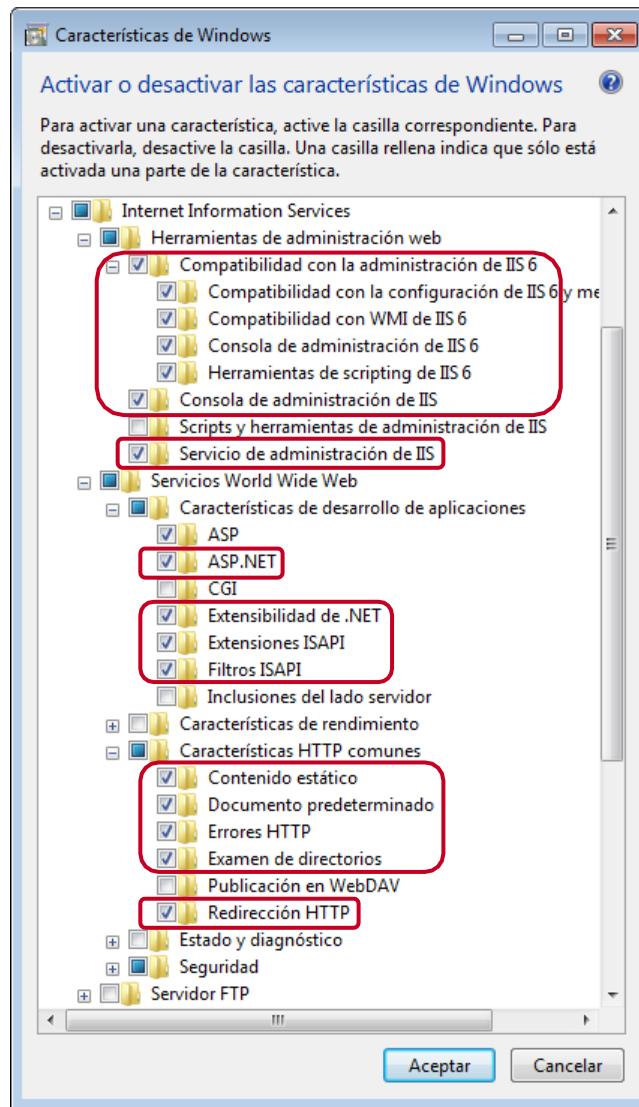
Características de Windows

Activar o desactivar las características de Windows

Para activar una característica, active la casilla correspondiente. Para desactivarla, desactive la casilla. Una casilla rellena indica que sólo está activada una parte de la característica.

Internet Information Services
Herramientas de administración web
Compatibilidad con la administración de IIS 6
Compatibilidad con la configuración de IIS 6 y me
Compatibilidad con WMI de IIS 6
Consola de administración de IIS 6
Herramientas de scripting de IIS 6
Consola de administración de IIS
Scripts y herramientas de administración de IIS
Servicio de administración de IIS
Servicios World Wide Web
Características de desarrollo de aplicaciones
ASP
ASP.NET
CGI
Extensibilidad de .NET
Extensiones ISAPI
Filtros ISAPI
Inclusiones del lado servidor
Características de rendimiento
Características HTTP comunes
Contenido estático
Documento predeterminado
Errores HTTP
Examen de directorios
Publicación en WebDAV
Redirección HTTP
Estado y diagnóstico
Seguridad
Servidor FTP

Aceptar
Cancelar